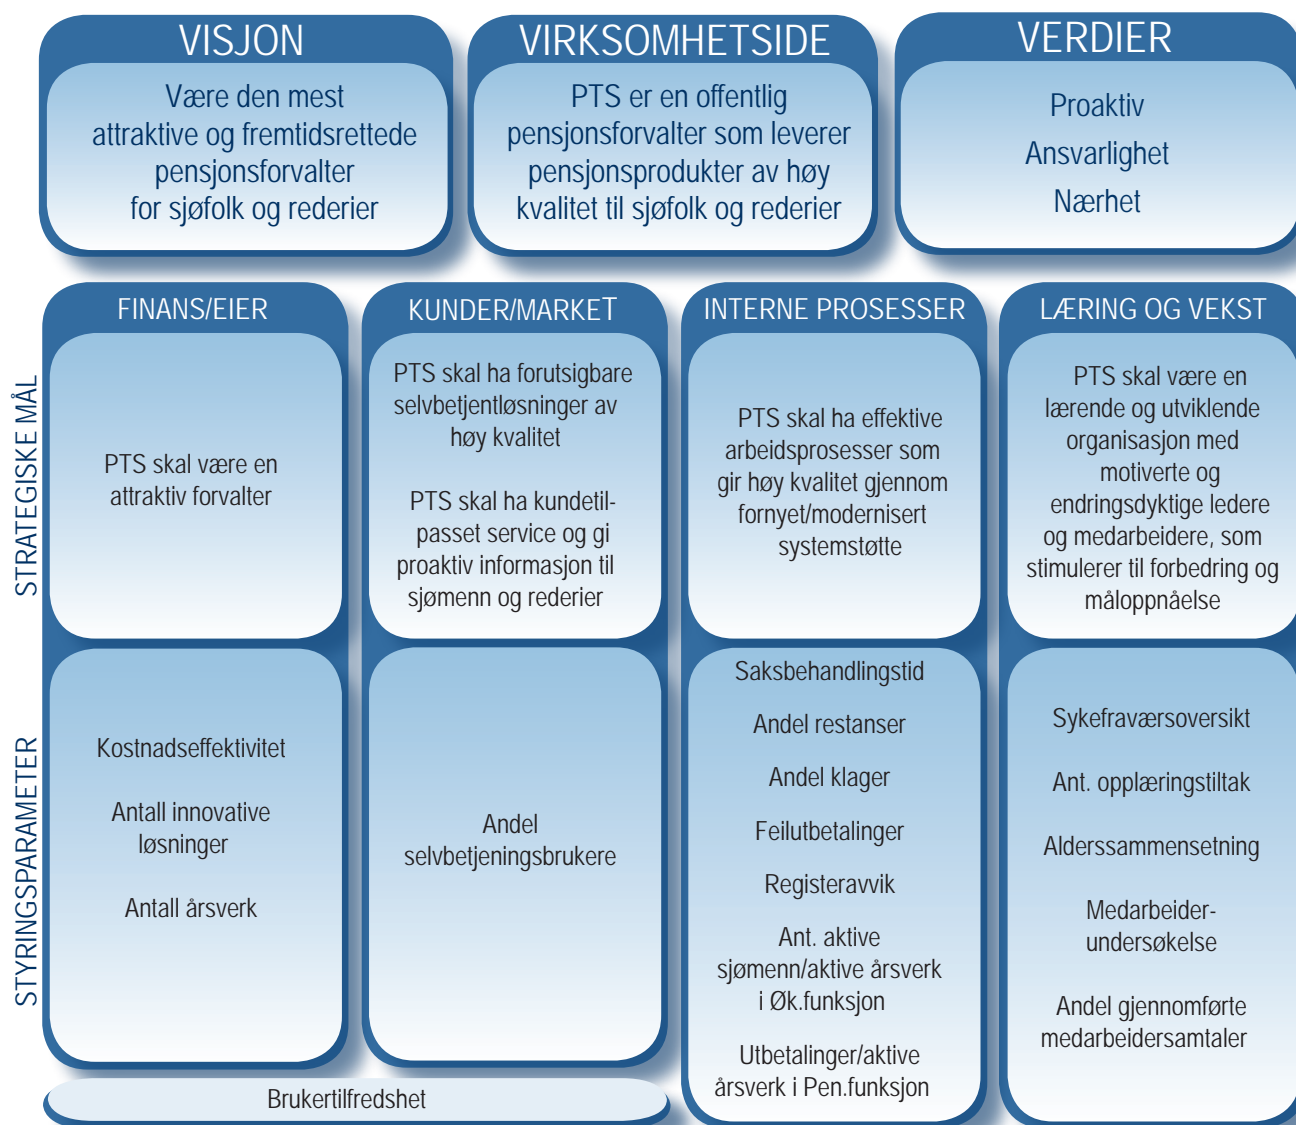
VISJON

Være den mest attraktive og fremtidsrettede pensjonsforvalter for sjøfolk og rederier

VIRKSOMHETSIDE

PTS er en offentlig pensjonsforvalter som leverer pensjonsprodukter av høy kvalitet til sjøfolk og rederier

VERDIER

Proaktiv

Ansvarlighet

Nærhet

STRATEGISKE MÅL

STYRINGSPARAMETER

FINANS/EIER

PTS skal være en attraktiv forvalter

Kostnadseffektivitet

Antall innovative løsninger

Antall årsverk

KUNDER/MARKET

PTS skal ha forutsigbare selvbetjentløsninger av høy kvalitet

PTS skal ha kundetilpasset service og gi proaktiv informasjon til sjømenn og rederier

Andel selvbetjeningsbrukere

Brukertilfredshet

INTERNE PROSESSER

PTS skal ha effektive arbeidsprosesser som gir høy kvalitet gjennom fornyet/modernisert systemstøtte

Saksbehandlingstid

Andel restanser

Andel klager

Feilutbetalinger

Registeravvik

Ant. aktive sjømenn/aktive årsverk i Øk.funksjon

Utbetalinger/aktive årsverk i Pen.funksjon

LÆRING OG VEKST

PTS skal være en lærende og utviklende organisasjon med motiverte og endringsdyktige ledere og medarbeidere, som stimulerer til forbedring og måloppnåelse

Sykefraværsoversikt

Ant. opplæringstiltak

Alderssammensetning

Medarbeiderundersøkelse

Andel gjennomførte medarbeidersamtaler